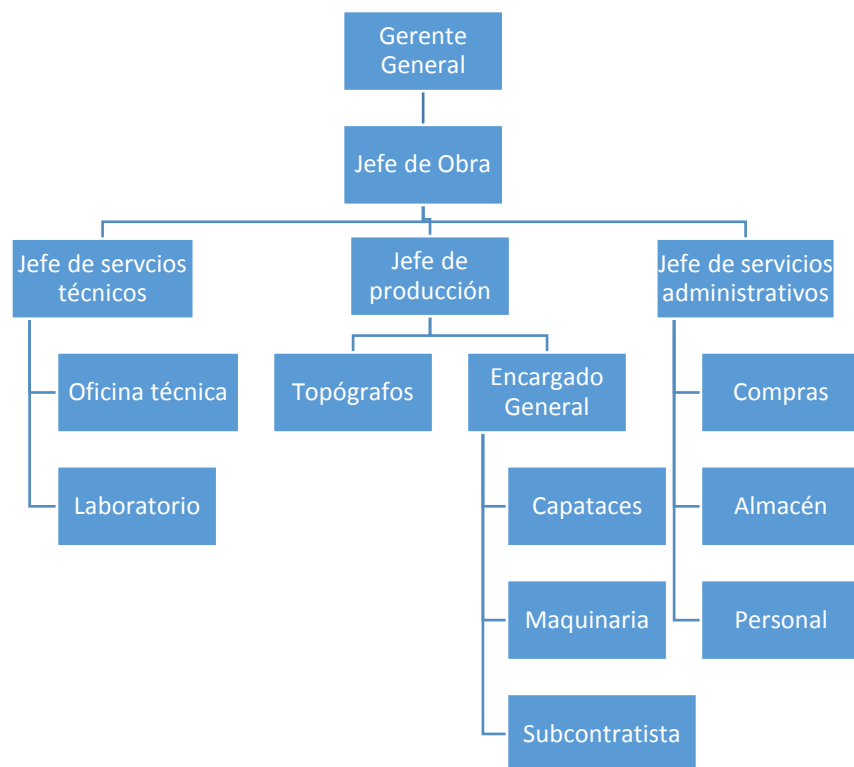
Gerente General

Jefe de Obra

Jefe de servcios técnicos

Oficina técnica

Laboratorio

Jefe de producción

Topógrafos

Encargado General

Capataces

Maquinaria

Subcontratista

Jefe de servicios administrativos

Compras

Almacén

Personal